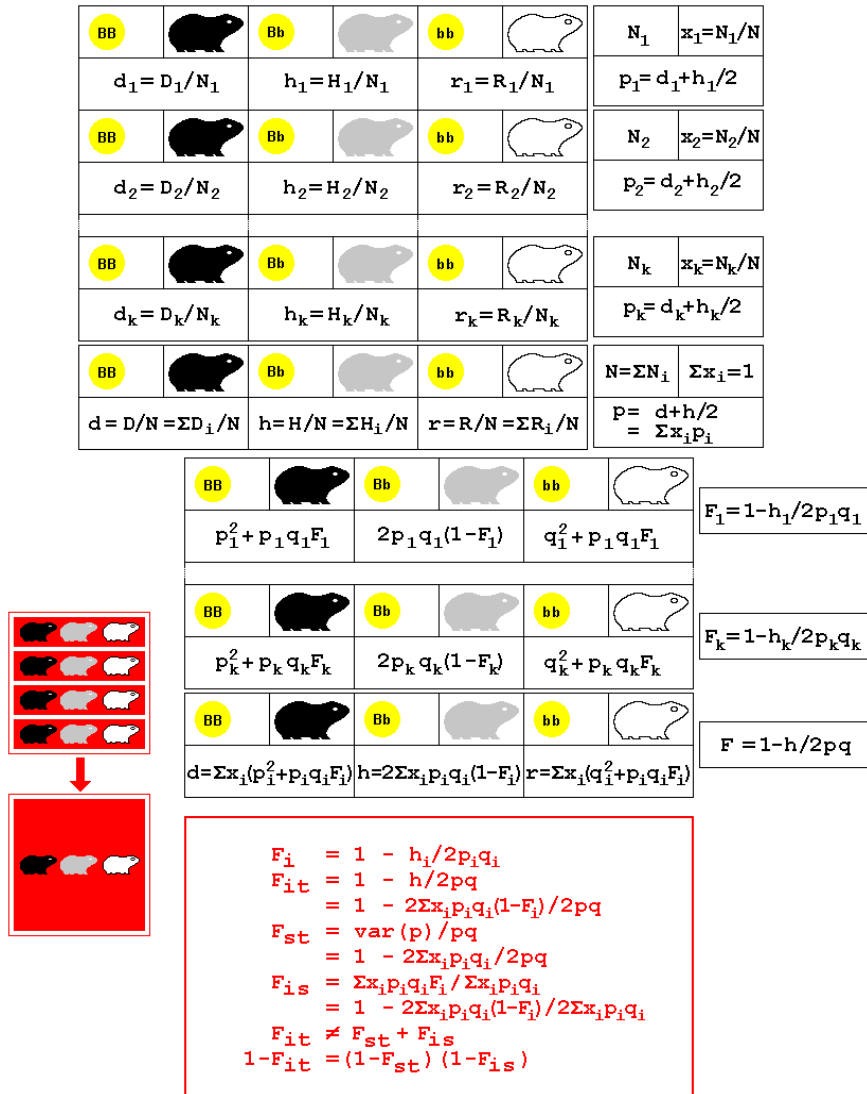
| BB | | Bb | | bb | |
|---|---|---|---|---|---|
| $d_1 = D_1/N_1$ | | $h_1 = H_1/N_1$ | | $r_1 = R_1/N_1$ | |

| $N_1$ | $x_1 = N_1/N$ |
|---|---|
| $p_1 = d_1 + h_1/2$ | |

| BB | | Bb | | bb | |
|---|---|---|---|---|---|
| $d_2 = D_2/N_2$ | | $h_2 = H_2/N_2$ | | $r_2 = R_2/N_2$ | |

| $N_2$ | $x_2 = N_2/N$ |
|---|---|
| $p_2 = d_2 + h_2/2$ | |

| BB | | Bb | | bb | |
|---|---|---|---|---|---|
| $d_k = D_k/N_k$ | | $h_k = H_k/N_k$ | | $r_k = R_k/N_k$ | |

| $N_k$ | $x_k = N_k/N$ |
|---|---|
| $p_k = d_k + h_k/2$ | |

| BB | | Bb | | bb | |
|---|---|---|---|---|---|
| $d = D/N = \Sigma D_i/N$ | | $h = H/N = \Sigma H_i/N$ | | $r = R/N = \Sigma R_i/N$ | |

| $N = \Sigma N_i$ | $\Sigma x_i = 1$ |
|---|---|
| $p = d + h/2 = \Sigma x_i p_i$ | |

| BB | | Bb | | bb | |
|---|---|---|---|---|---|
| $p_1^2 + p_1 q_1 F_1$ | | $2p_1 q_1 (1-F_1)$ | | $q_1^2 + p_1 q_1 F_1$ | |

$F_1 = 1 - h_1/2p_1q_1$

| BB | | Bb | | bb | |
|---|---|---|---|---|---|
| $p_k^2 + p_k q_k F_k$ | | $2p_k q_k (1-F_k)$ | | $q_k^2 + p_k q_k F_k$ | |

$F_k = 1 - h_k/2p_kq_k$

| BB | | Bb | | bb | |
|---|---|---|---|---|---|
| $d = \Sigma x_i(p_i^2 + p_i q_i F_i)$ | | $h = 2\Sigma x_i p_i q_i (1-F_i)$ | | $r = \Sigma x_i(q_i^2 + p_i q_i F_i)$ | |

$F = 1 - h/2pq$

$F_i = 1 - h_i/2p_iq_i$
$F_{it} = 1 - h/2pq$
$= 1 - 2\Sigma x_i p_i q_i (1-F_i)/2pq$
$F_{st} = var(p)/pq$
$= 1 - 2\Sigma x_i p_i q_i/2pq$
$F_{is} = \Sigma x_i p_i q_i F_i / \Sigma x_i p_i q_i$
$= 1 - 2\Sigma x_i p_i q_i (1-F_i)/2\Sigma x_i p_i q_i$
$F_{it} \neq F_{st} + F_{is}$
$1-F_{it} = (1-F_{st})(1-F_{is})$